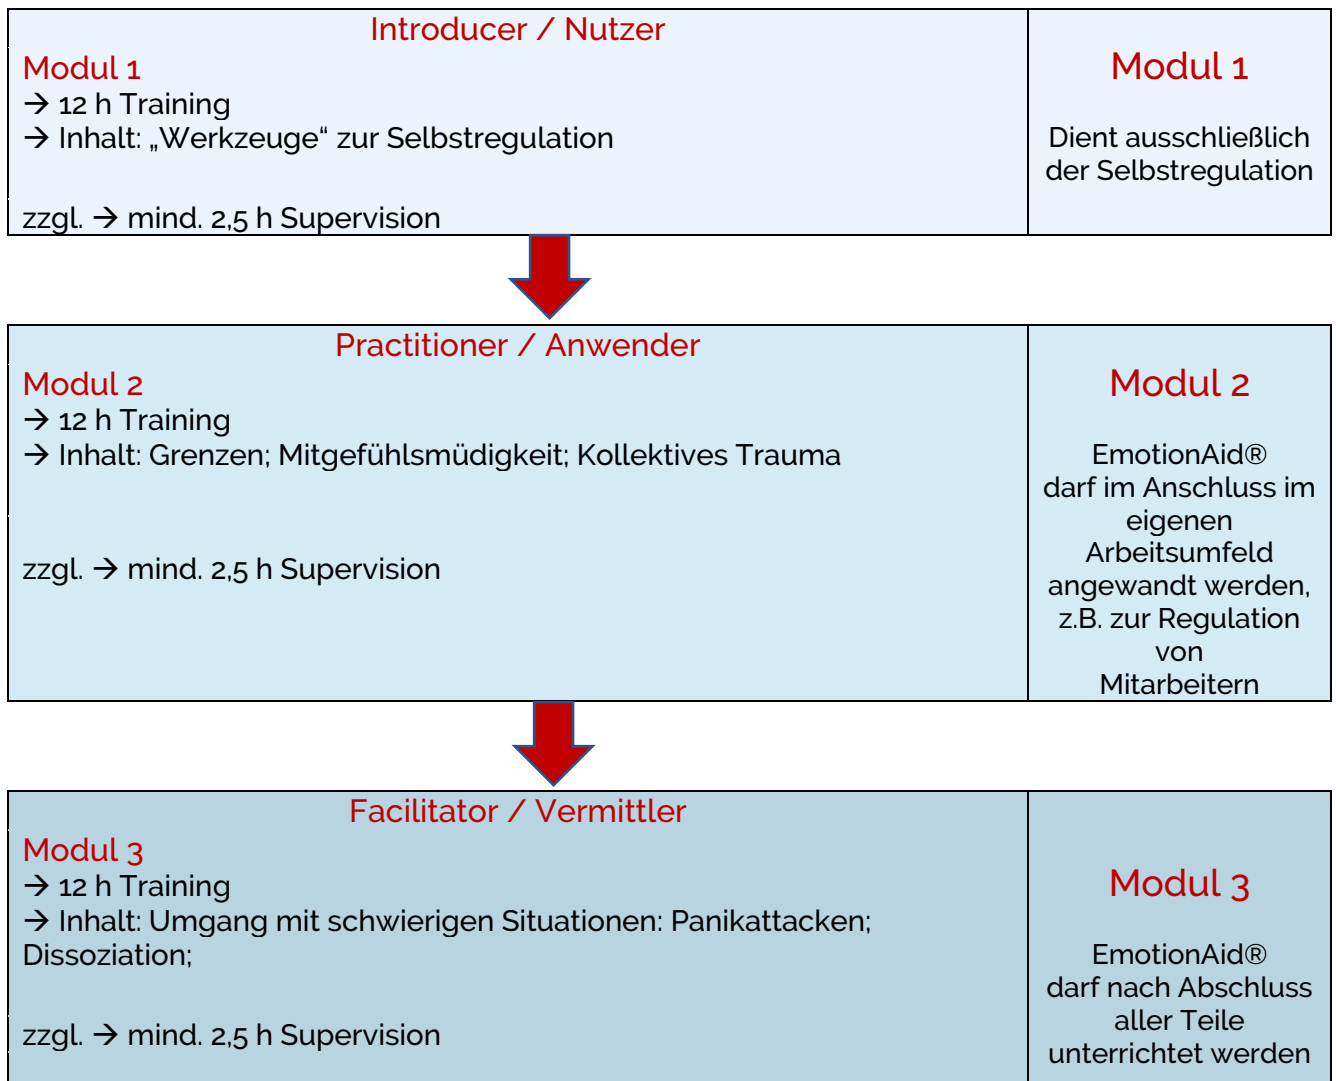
Introducer / Nutzer

Modul 1
→ 12 h Training
→ Inhalt: „Werkzeuge" zur Selbstregulation

zzgl. → mind. 2,5 h Supervision

Modul 1

Dient ausschließlich der Selbstregulation

Practitioner / Anwender

Modul 2
→ 12 h Training
→ Inhalt: Grenzen; Mitgefühlsmüdigkeit; Kollektives Trauma

zzgl. → mind. 2,5 h Supervision

Modul 2

EmotionAid®
darf im Anschluss im eigenen Arbeitsumfeld angewandt werden, z.B. zur Regulation von Mitarbeitern

Facilitator / Vermittler

Modul 3
→ 12 h Training
→ Inhalt: Umgang mit schwierigen Situationen: Panikattacken; Dissoziation;

zzgl. → mind. 2,5 h Supervision

Modul 3

EmotionAid®
darf nach Abschluss aller Teile unterrichtet werden